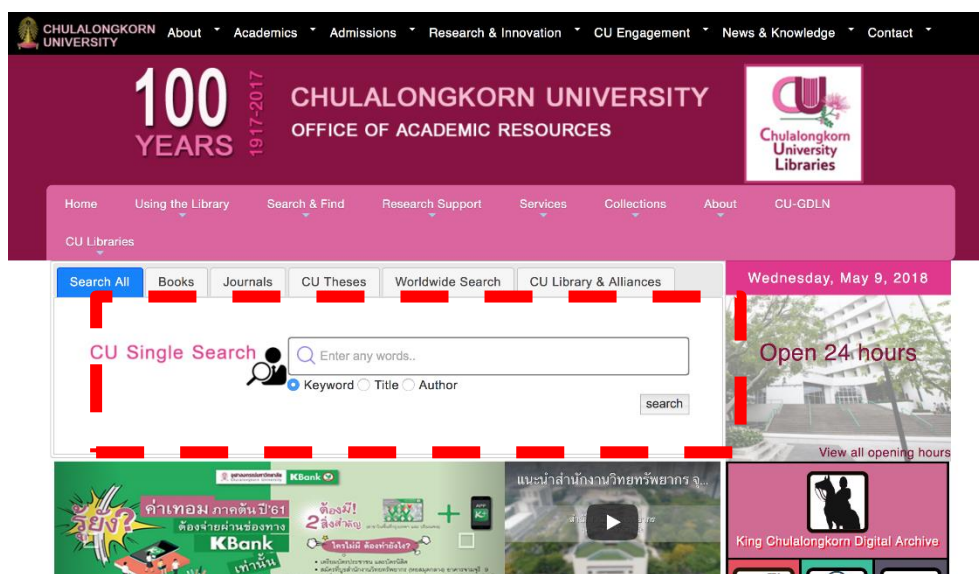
CHULALONGKORN UNIVERSITY About Academics Admissions Research & Innovation CU Engagement News & Knowledge Contact

100 YEARS 1917-2017

CHULALONGKORN UNIVERSITY
OFFICE OF ACADEMIC RESOURCES

Chulalongkorn University Libraries

Home Using the Library Search & Find Research Support Services Collections About CU-GDLN CU Libraries

Search All Books Journals CU Theses Worldwide Search CU Library & Alliances

Wednesday, May 9, 2018

CU Single Search

Enter any words..

Keyword Title Author

search

Open 24 hours

View all opening hours

ค่าเทอม ภาคต้นปี'61 ต้องจ่ายผ่านช่องทาง KBank เท่านั้น

KBank

ต้องมี! 2 สิ่งสำคัญ

แนะนำสำนักงานวิทยทรัพยากร จุ...

King Chulalongkorn Digital Archive